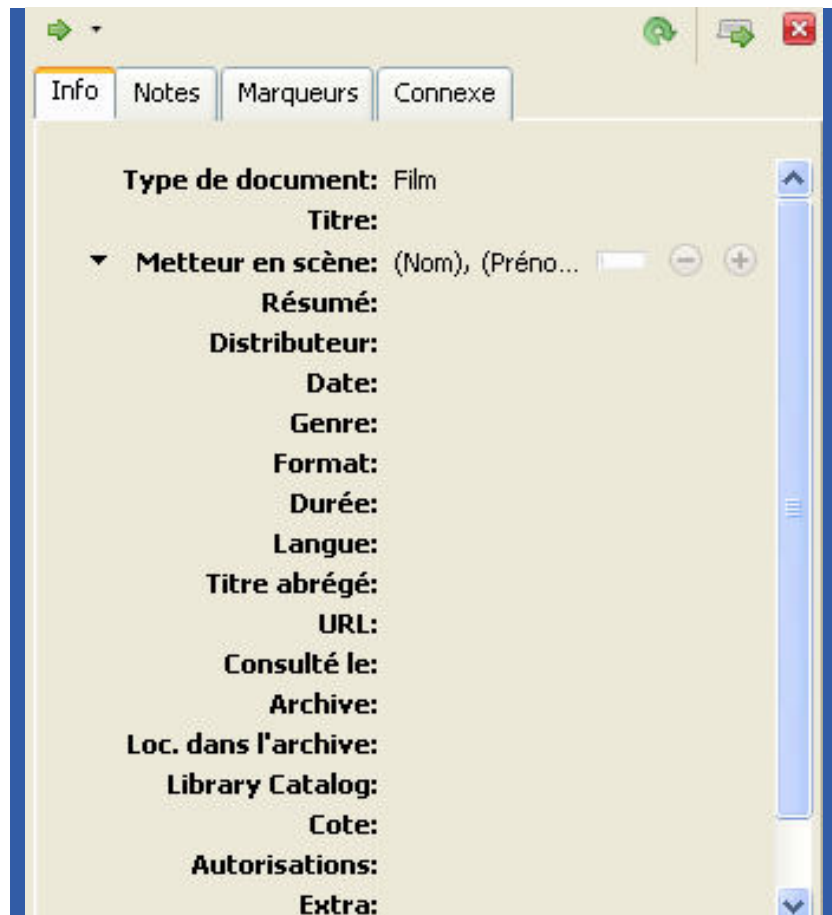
Info | Notes | Marqueurs | Connexe

Type de document: Film
Titre:
Metteur en scène: (Nom), (Préno...
Résumé:
Distributeur:
Date:
Genre:
Format:
Durée:
Langue:
Titre abrégé:
URL:
Consulté le:
Archive:
Loc. dans l'archive:
Library Catalog:
Cote:
Autorisations:
Extra: